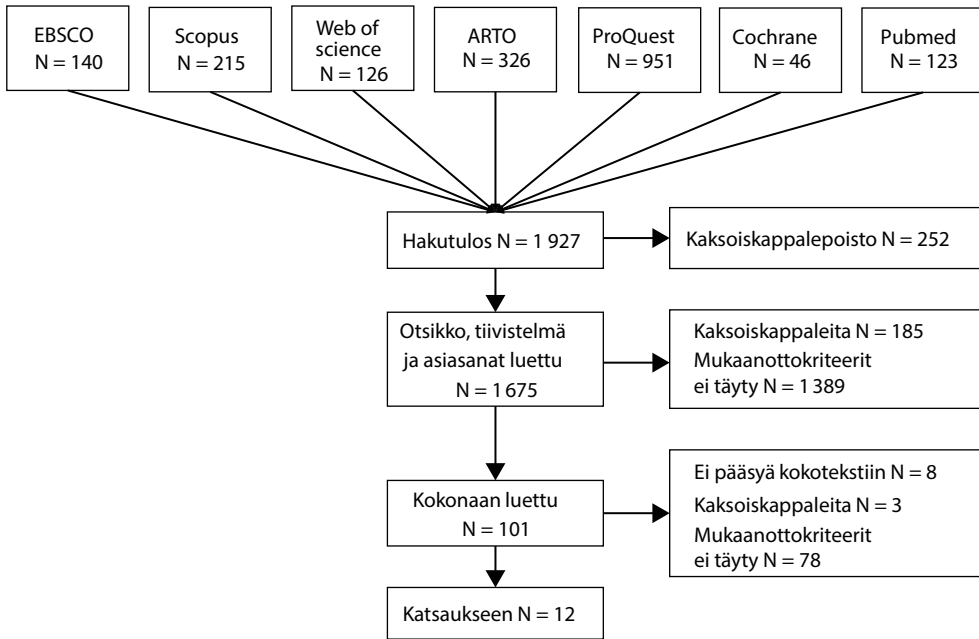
EBSCO
N = 140

Scopus
N = 215

Web of science
N = 126

ARTO
N = 326

ProQuest
N = 951

Cochrane
N = 46

Pubmed
N = 123

Hakutulos N = 1 927

Kaksoiskappalepoisto N = 252

Otsikko, tiivistelmä ja asiasanat luettu
N = 1 675

Kaksoiskappaleita N = 185
Mukaanottokriteerit ei täyty N = 1 389

Kokonaan luettu
N = 101

Ei pääsyä kokotekstiin N = 8
Kaksoiskappaleita N = 3
Mukaanottokriteerit ei täyty N = 78

Katsaukseen N = 12